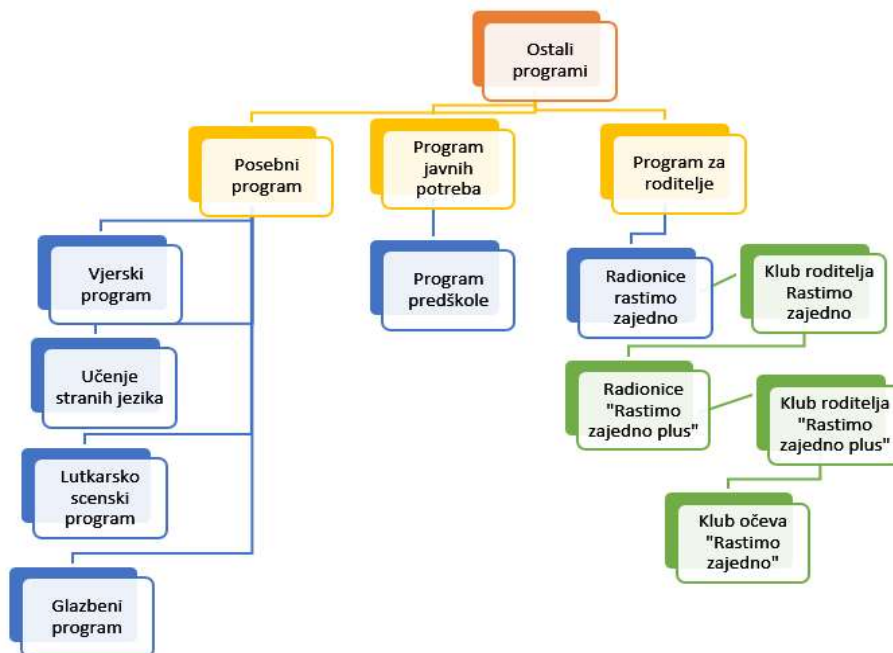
Ostali programi

Posebni program

Program javnih potreba

Program za roditelje

Vjerski program

Učenje stranih jezika

Lutkarsko scenski program

Glazbeni program

Program predškole

Radionice rastimo zajedno

Klub roditelja Rastimo zajedno

Radionice "Rastimo zajedno plus"

Klub roditelja "Rastimo zajedno plus"

Klub očeva "Rastimo zajedno"